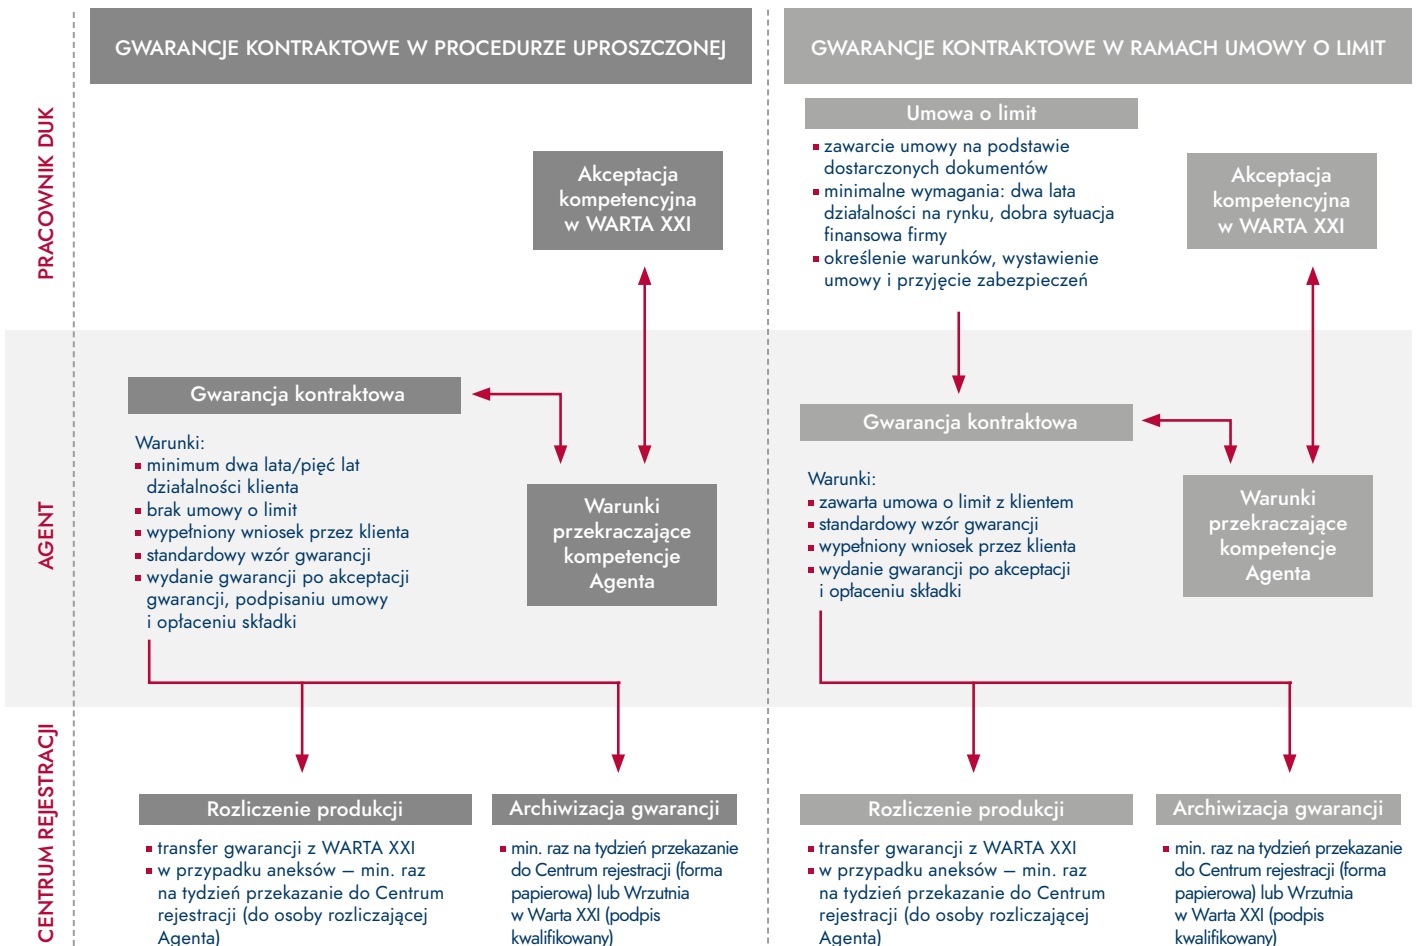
PRACOWNIK DUK

AGENT

CENTRUM REJESTRACJI

GWARANCJE KONTRAKTOWE W PROCEDURZE UPROSZCZONEJ

Akceptacja kompetencyjna w WARTA XXI

Gwarancja kontraktowa

Warunki:
▪ minimum dwa lata/pięć lat działalności klienta
▪ brak umowy o limit
▪ wypełniony wniosek przez klienta
▪ standardowy wzór gwarancji
▪ wydanie gwarancji po akceptacji gwarancji, podpisaniu umowy i opłaceniu składki

Warunki przekraczające kompetencje Agenta

Rozliczenie produkcji
▪ transfer gwarancji z WARTA XXI
▪ w przypadku aneksów – min. raz na tydzień przekazanie do Centrum rejestracji (do osoby rozliczającej Agenta)

Archiwizacja gwarancji
▪ min. raz na tydzień przekazanie do Centrum rejestracji (forma papierowa) lub Wrzutnia w Warta XXI (podpis kwalifikowany)

GWARANCJE KONTRAKTOWE W RAMACH UMOWY O LIMIT

Umowa o limit
▪ zawarcie umowy na podstawie dostarczonych dokumentów
▪ minimalne wymagania: dwa lata działalności na rynku, dobra sytuacja finansowa firmy
▪ określenie warunków, wystawienie umowy i przyjęcie zabezpieczeń

Akceptacja kompetencyjna w WARTA XXI

Gwarancja kontraktowa

Warunki:
▪ zawarta umowa o limit z klientem
▪ standardowy wzór gwarancji
▪ wypełniony wniosek przez klienta
▪ wydanie gwarancji po akceptacji i opłaceniu składki

Warunki przekraczające kompetencje Agenta

Rozliczenie produkcji
▪ transfer gwarancji z WARTA XXI
▪ w przypadku aneksów – min. raz na tydzień przekazanie do Centrum rejestracji (do osoby rozliczającej Agenta)

Archiwizacja gwarancji
▪ min. raz na tydzień przekazanie do Centrum rejestracji (forma papierowa) lub Wrzutnia w Warta XXI (podpis kwalifikowany)